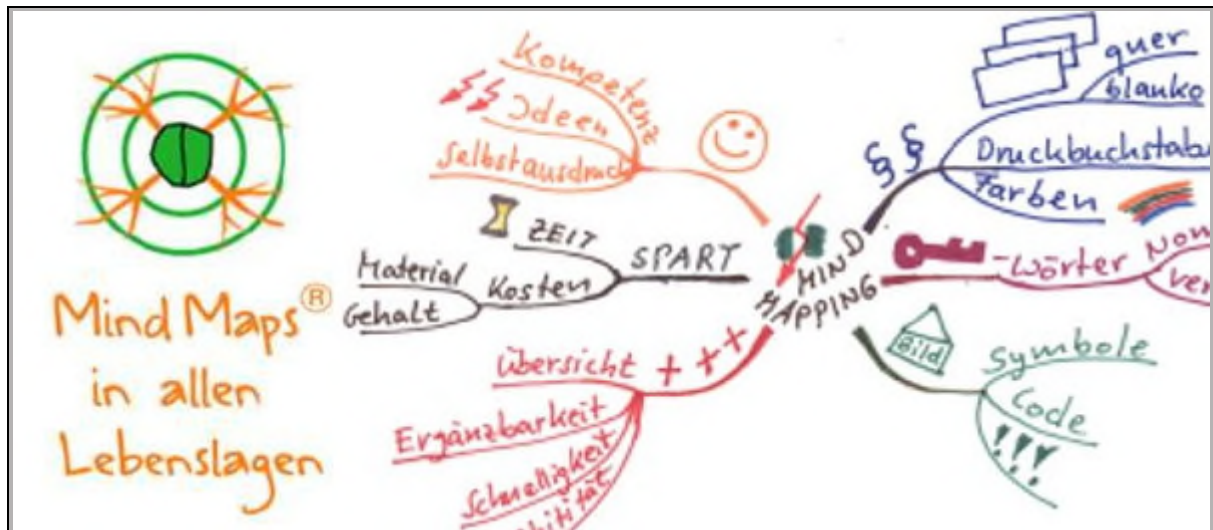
Mind Maps®
in allen
Lebenslagen

Kompetenz
Ideen
Selbstausdruck

ZEIT
SPART
Material
Kosten
Gehalt

Übersicht + + +
Ergänzbarkeit
Schnelligkeit
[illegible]tät

MIND
MAPPING

quer
blanko
§§
Druckbuchstab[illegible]
Farben

-Wörter Non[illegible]
Ver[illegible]

Bild
Symbole
Code
!!!